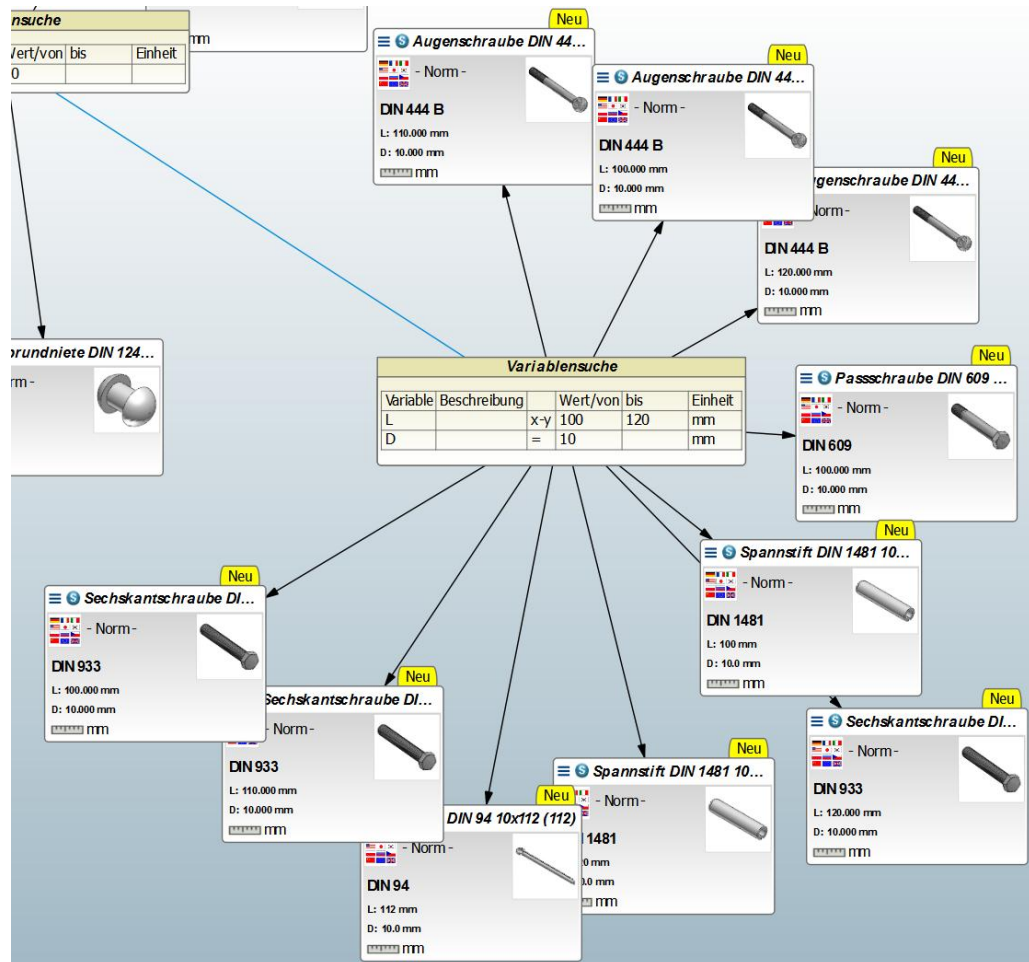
nsuche

| Wert/von | bis | Einheit |
|---|---|---|
| 0 | | |

mm

Neu
Augenschraube DIN 44...
- Norm -
DIN 444 B
L: 110.000 mm
D: 10.000 mm
mm

Neu
Augenschraube DIN 44...
- Norm -
DIN 444 B
L: 100.000 mm
D: 10.000 mm
mm

Neu
ugenschraube DIN 44...
Norm -
DIN 444 B
L: 120.000 mm
D: 10.000 mm
mm

rundniete DIN 124...
rm -

Variablensuche

| Variable | Beschreibung | | Wert/von | bis | Einheit |
|---|---|---|---|---|---|
| L | | x-y | 100 | 120 | mm |
| D | | = | 10 | | mm |

Neu
Passschraube DIN 609 ...
- Norm -
DIN 609
L: 100.000 mm
D: 10.000 mm
mm

Neu
Spannstift DIN 1481 10...
- Norm -
DIN 1481
L: 100 mm
D: 10.0 mm
mm

Neu
Sechskantschraube DI...
- Norm -
DIN 933
L: 100.000 mm
D: 10.000 mm
mm

Neu
Sechskantschraube DI...
Norm -
DIN 933
L: 110.000 mm
D: 10.000 mm
mm

Neu
Spannstift DIN 1481 10...
- Norm -
1481
0 mm
.0 mm
mm

Neu
DIN 94 10x112 (112)
- Norm -
DIN 94
L: 112 mm
D: 10.0 mm
mm

Neu
Sechskantschraube DI...
- Norm -
DIN 933
L: 120.000 mm
D: 10.000 mm
mm